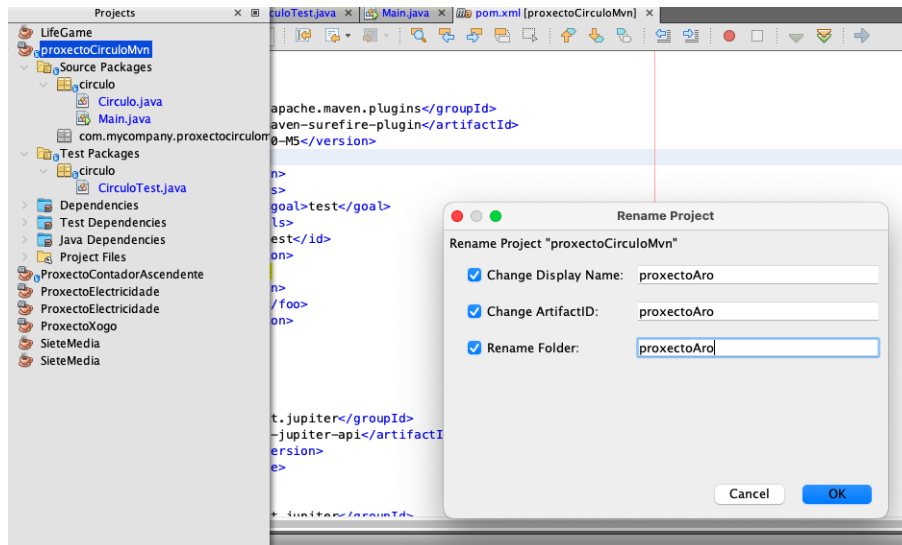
Projects

LifeGame
proxectoCirculoMvn
Source Packages
circulo
Circulo.java
Main.java
com.mycompany.proxectocirculom
Test Packages
circulo
CirculoTest.java
Dependencies
Test Dependencies
Java Dependencies
Project Files
ProxectoContadorAscendente
ProxectoElectricidade
ProxectoElectricidade
ProxectoXogo
SieteMedia
SieteMedia

culoTest.java | Main.java | pom.xml [proxectoCirculoMvn]

apache.maven.plugins</groupId>
aven-surefire-plugin</artifactId>
0-M5</version>

n>
s>
goal>test</goal>
ls>
est</id>
on>

n>
/foo>
on>

t.jupiter</groupId>
-jupiter-api</artifactI
ersion>
e>

t.jupiter</groupId>

Rename Project
Rename Project "proxectoCirculoMvn"
Change Display Name: proxectoAro
Change ArtifactID: proxectoAro
Rename Folder: proxectoAro
Cancel
OK